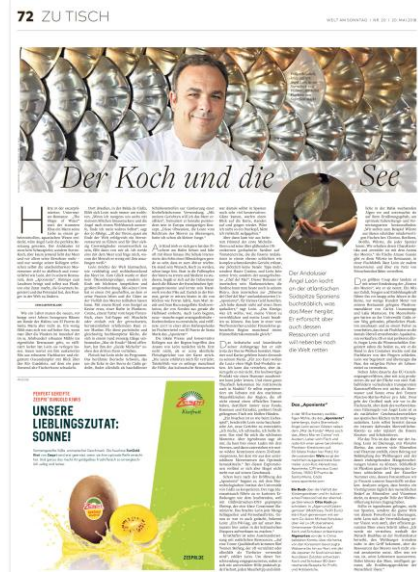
72 ZU TISCH

WELT AM SONNTAG | NR. 20 | 20. MAI 2018

Der Koch und die See

Der Andalusier Ángel León kocht an der atlantischen Südspitze Spaniens buchstäblich, was das Meer hergibt. Er erforscht über auch dessen Ökosystem und will nebenbei noch die Welt retten

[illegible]

PERFEKT GEKÜHLTE ZESPRI SUNGOLD KIWIS

UNSERE LIEBLINGSZUTAT: SONNE!

Zespri Kiwi

ZESPRI.DE

Das „Aponiente"

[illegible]